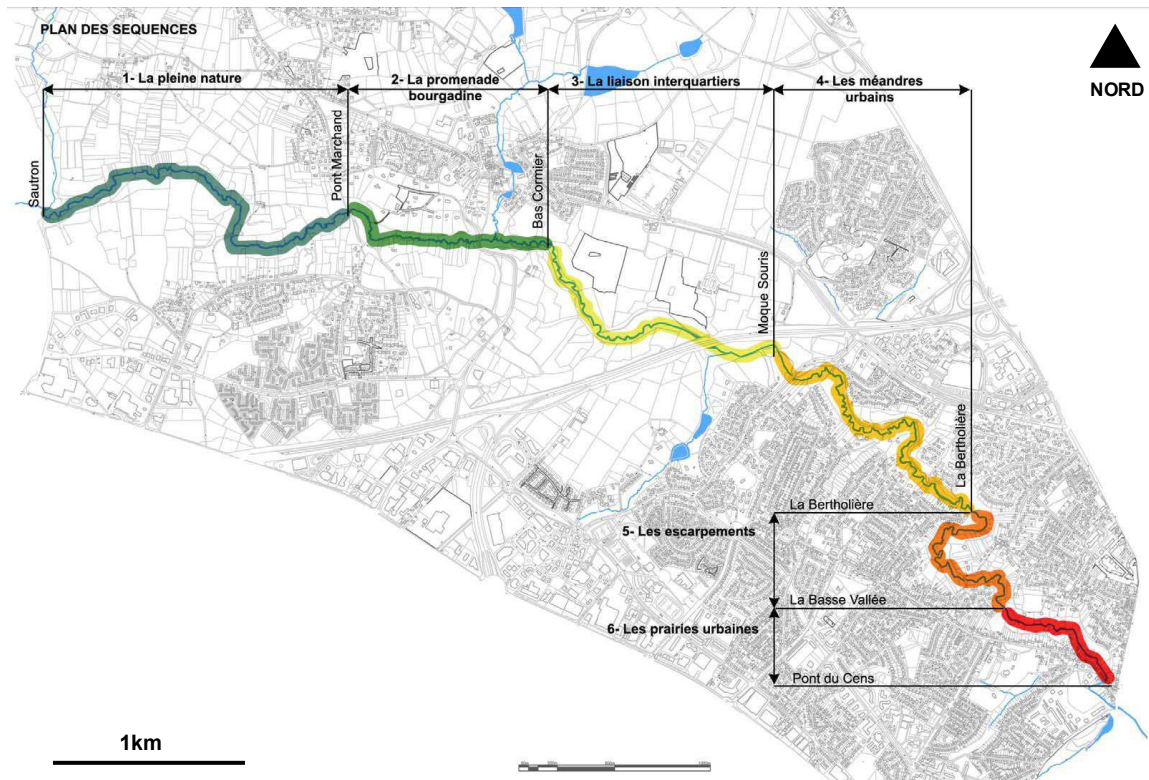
PLAN DES SEQUENCES

NORD

1- La pleine nature

2- La promenade bourgadine

3- La liaison interquartiers

4- Les méandres urbains

Sautron

Pont Marchand

Bas Cormier

Moque Souris

La Bertholière

La Bertholière

5- Les escarpements

La Basse Vallée

6- Les prairies urbaines

Pont du Cens

1km